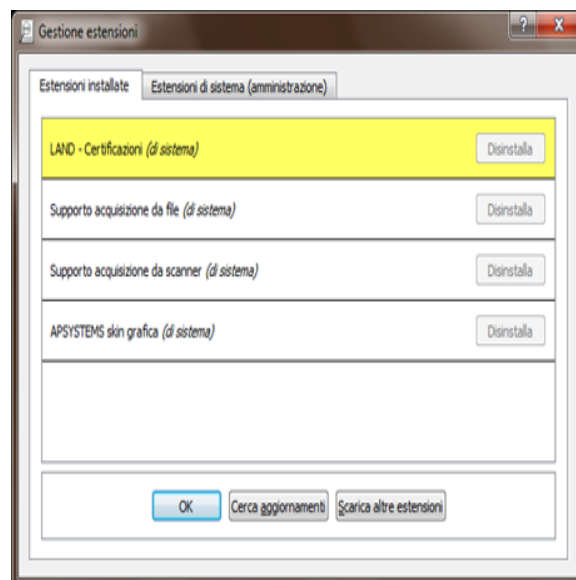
Gestione estensioni

?

X

Estensioni installate

Estensioni di sistema (amministrazione)

LAND - Certificazioni *(di sistema)*

Disinstalla

Supporto acquisizione da file *(di sistema)*

Disinstalla

Supporto acquisizione da scanner *(di sistema)*

Disinstalla

APSYSTEMS skin grafica *(di sistema)*

Disinstalla

OK

Cerca aggiornamenti

Scarica altre estensioni